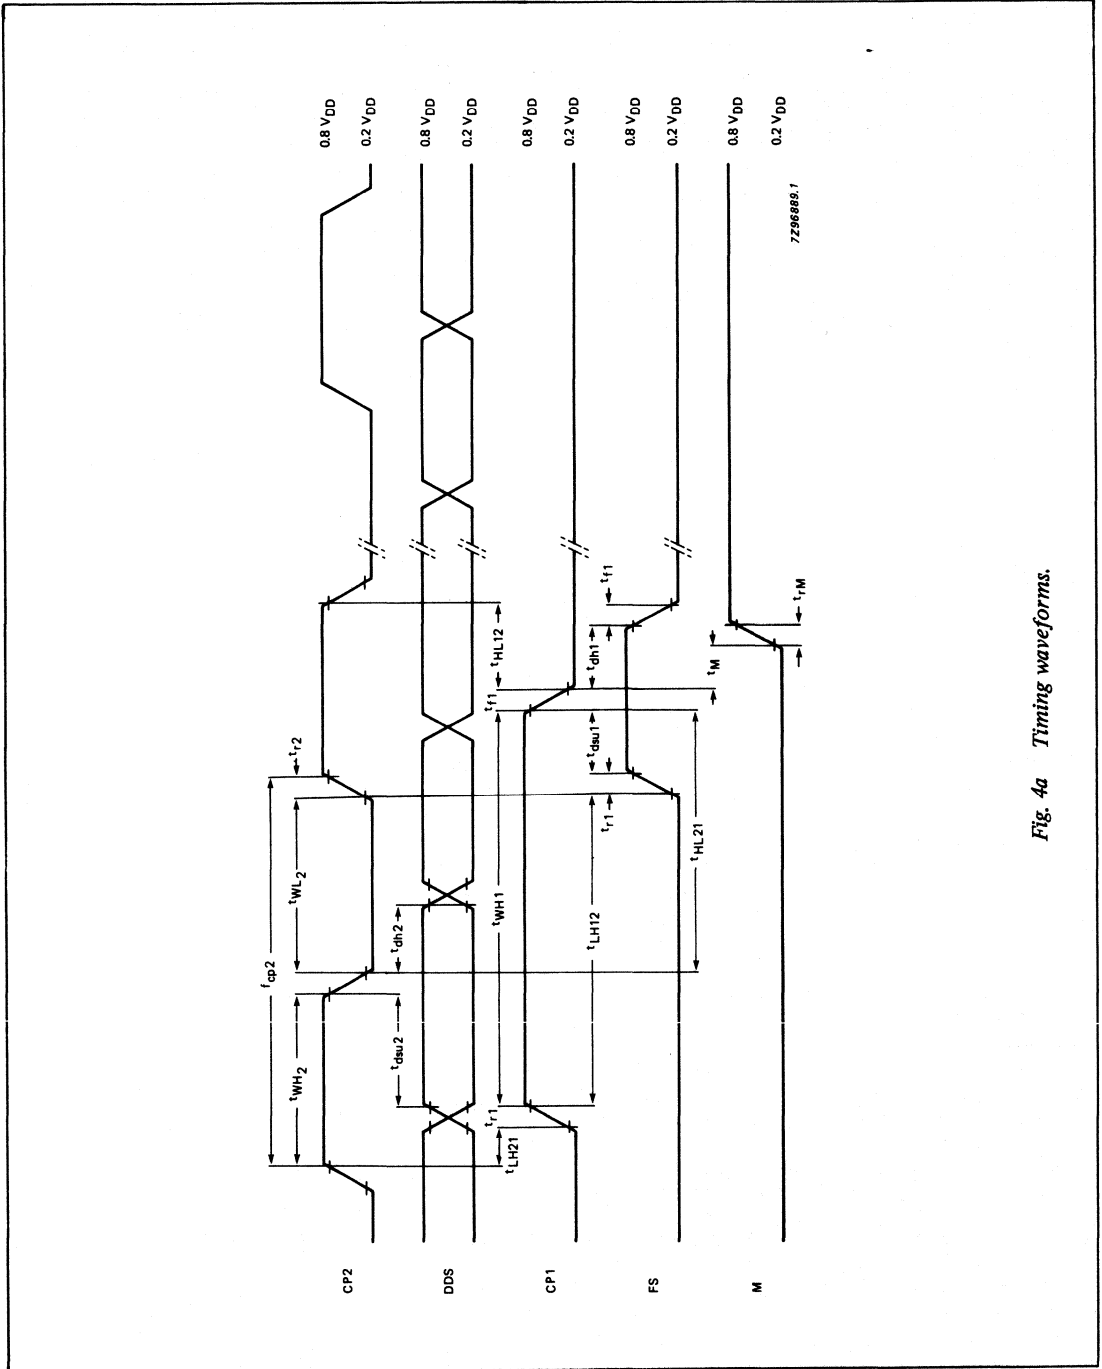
CP2
DDS
CP1
FS
M

$0.8\ V_{DD}$
$0.2\ V_{DD}$
$0.8\ V_{DD}$
$0.2\ V_{DD}$
$0.8\ V_{DD}$
$0.2\ V_{DD}$
$0.8\ V_{DD}$
$0.2\ V_{DD}$
$0.8\ V_{DD}$
$0.2\ V_{DD}$

$f_{cp2}$
$t_{WH_2}$
$t_{WL_2}$
$t_{r2}$
$t_{dsu2}$
$t_{dh2}$
$t_{LH21}$
$t_{r1}$
$t_{WH1}$
$t_{f1}$
$t_{HL12}$
$t_{LH12}$
$t_{r1}$
$t_{dsu1}$
$t_{dh1}$
$t_{f1}$
$t_{HL21}$
$t_{M}$
$t_{rM}$

7Z96889.1

Fig. 4a Timing waveforms.